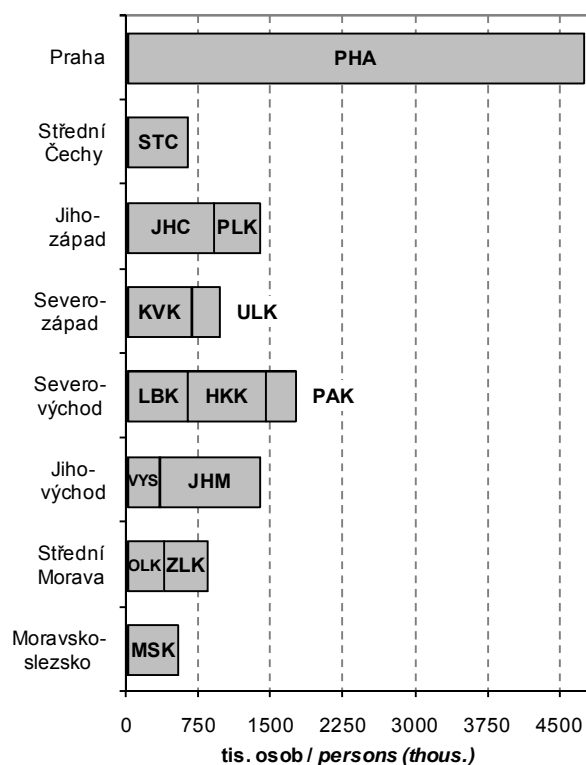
Praha
PHA
Střední Čechy
STC
Jihozápad
JHC
PLK
Severozápad
KVK
ULK
Severovýchod
LBK
HKK
PAK
Jihovýchod
VYS
JHM
Střední Morava
OLK
ZLK
Moravskoslezsko
MSK

0
750
1500
2250
3000
3750
4500
tis. osob / *persons (thous.)*